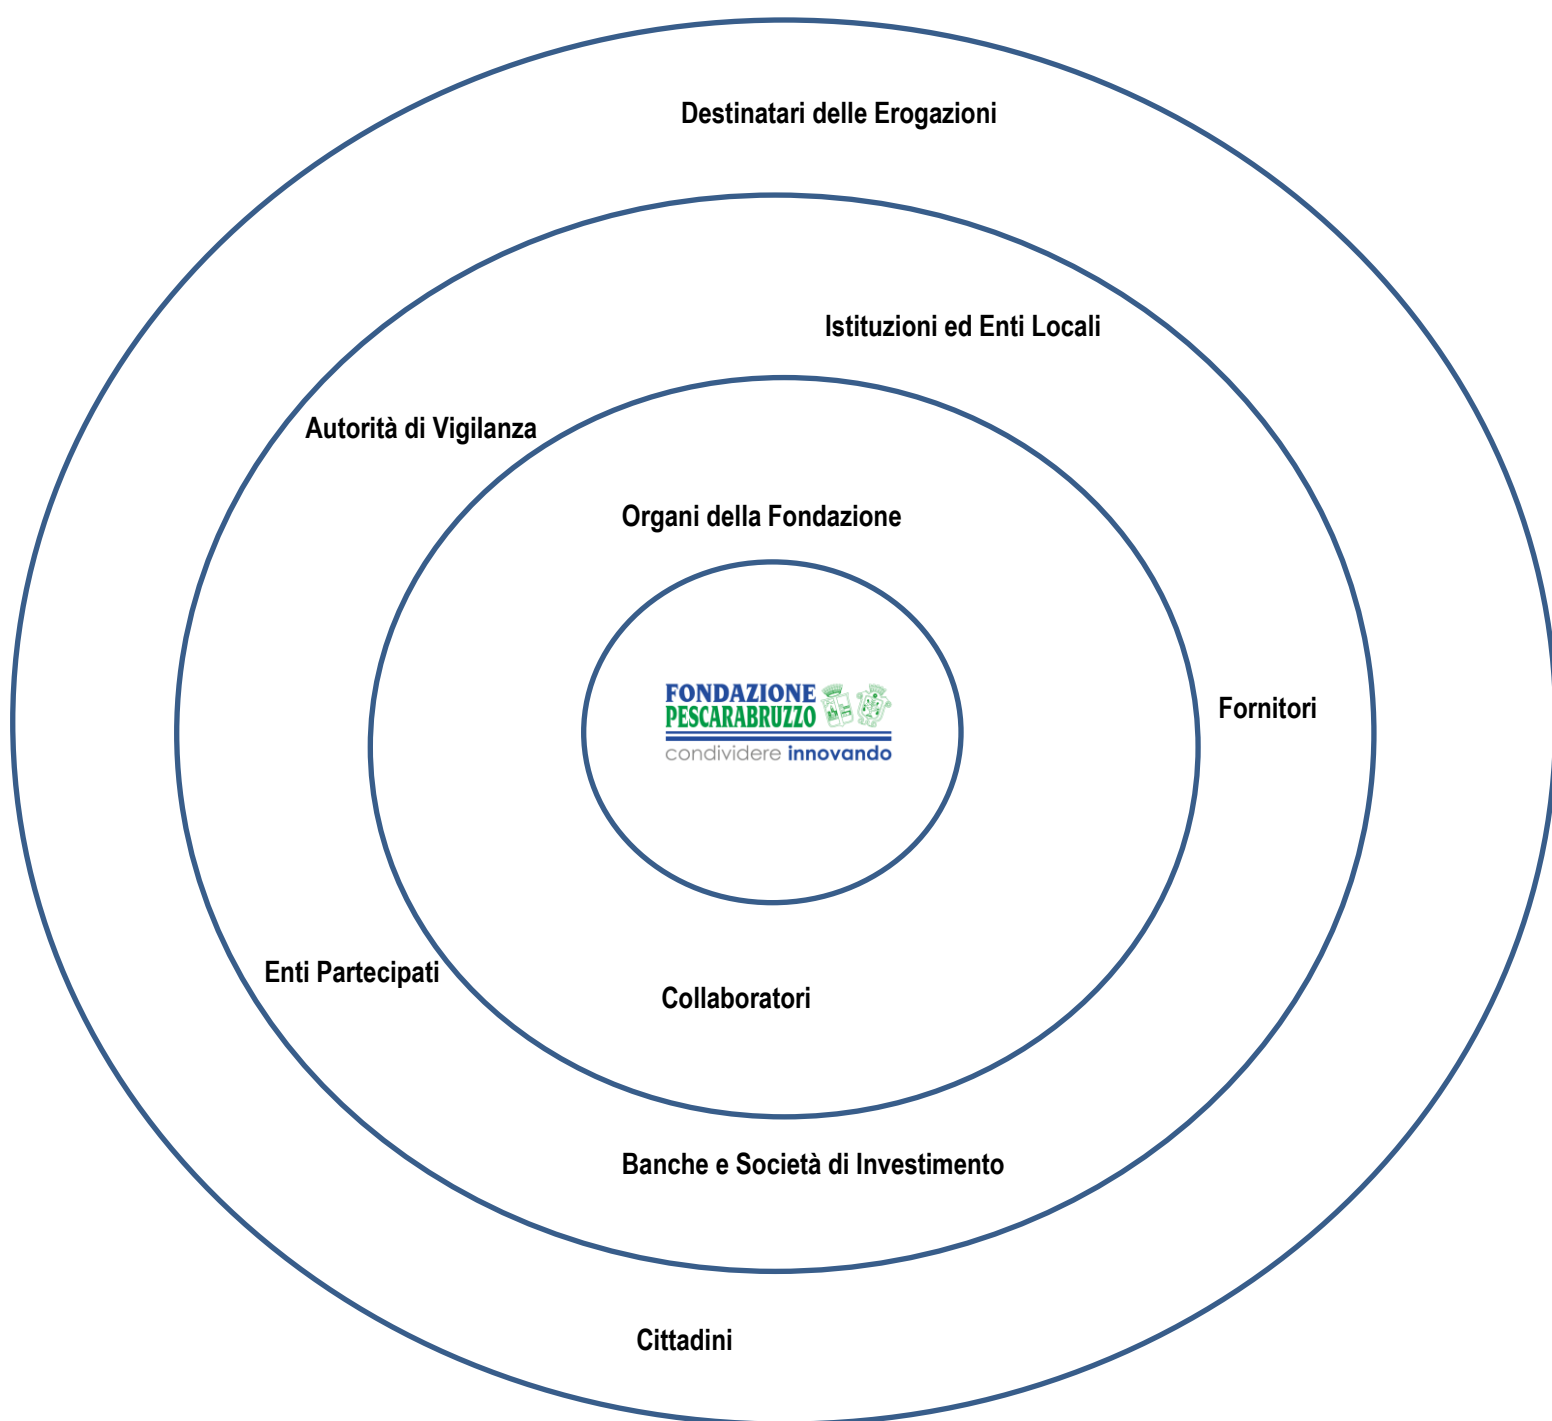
Destinatari delle Erogazioni

Istituzioni ed Enti Locali

Autorità di Vigilanza

Organi della Fondazione

FONDAZIONE
PESCARABRUZZO
condividere innovando

Fornitori

Enti Partecipati

Collaboratori

Banche e Società di Investimento

Cittadini